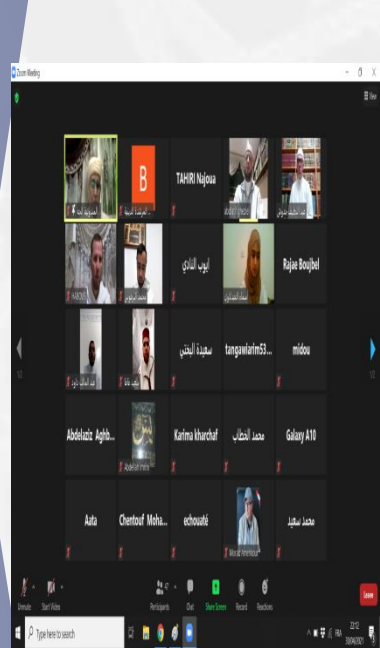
Zoom Meeting

View

B

TAHIRI Najoua

ايوب الناذي

Rajae Boujbel

سعيدة البجتي

tangawlarim53...

midou

Abdelaziz Aghb...

Karima kharchaf

محمد الخطاب

Galaxy A10

Aata

Chentouf Moha...

echouaté

محمد سعيد

1/2

1/2

Unmute

Start Video

Participants

Chat

Share Screen

Record

Reactions

Leave

Type here to search

22:12
20/04/2021